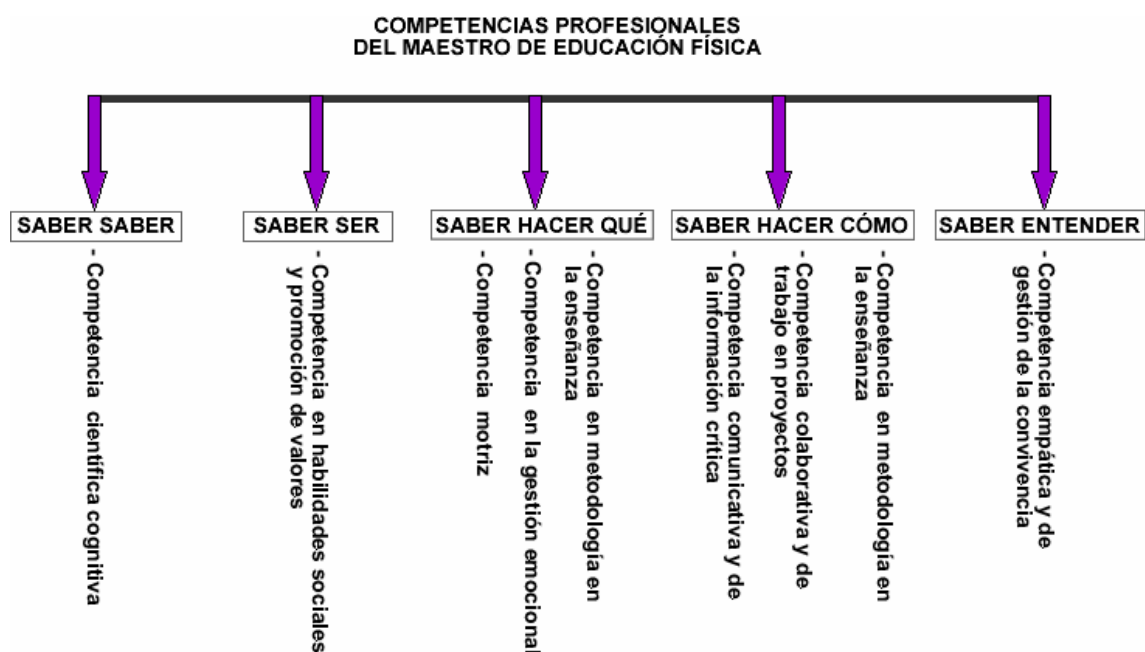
COMPETENCIAS PROFESIONALES
DEL MAESTRO DE EDUCACIÓN FÍSICA

SABER SABER

- Competencia científica cognitiva

SABER SER

- Competencia en habilidades sociales y promoción de valores

SABER HACER QUÉ

- Competencia motriz

- Competencia en la gestión emocional

- Competencia en metodología en la enseñanza

SABER HACER CÓMO

- Competencia comunicativa y de la información crítica

- Competencia colaborativa y de trabajo en proyectos

- Competencia en metodología en la enseñanza

SABER ENTENDER

- Competencia empática y de gestión de la convivencia